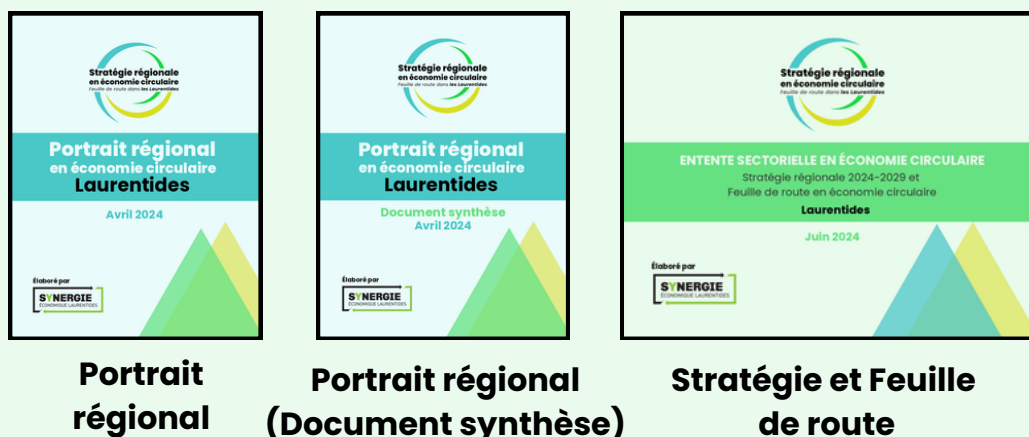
Stratégie régionale en économie circulaire
Feuille de route dans les Laurentides

Portrait régional en économie circulaire
Laurentides

Avril 2024

Élaboré par
SYNERGIE
ÉCONOMIQUE LAURENTIDES

Stratégie régionale en économie circulaire
Feuille de route dans les Laurentides

Portrait régional en économie circulaire
Laurentides

Document synthèse
Avril 2024

Élaboré par
SYNERGIE
ÉCONOMIQUE LAURENTIDES

Stratégie régionale en économie circulaire
Feuille de route dans les Laurentides

ENTENTE SECTORIELLE EN ÉCONOMIE CIRCULAIRE
Stratégie régionale 2024-2029 et
Feuille de route en économie circulaire
Laurentides

Juin 2024

Élaboré par
SYNERGIE
ÉCONOMIQUE LAURENTIDES

Portrait régional

Portrait régional (Document synthèse)

Stratégie et Feuille de route